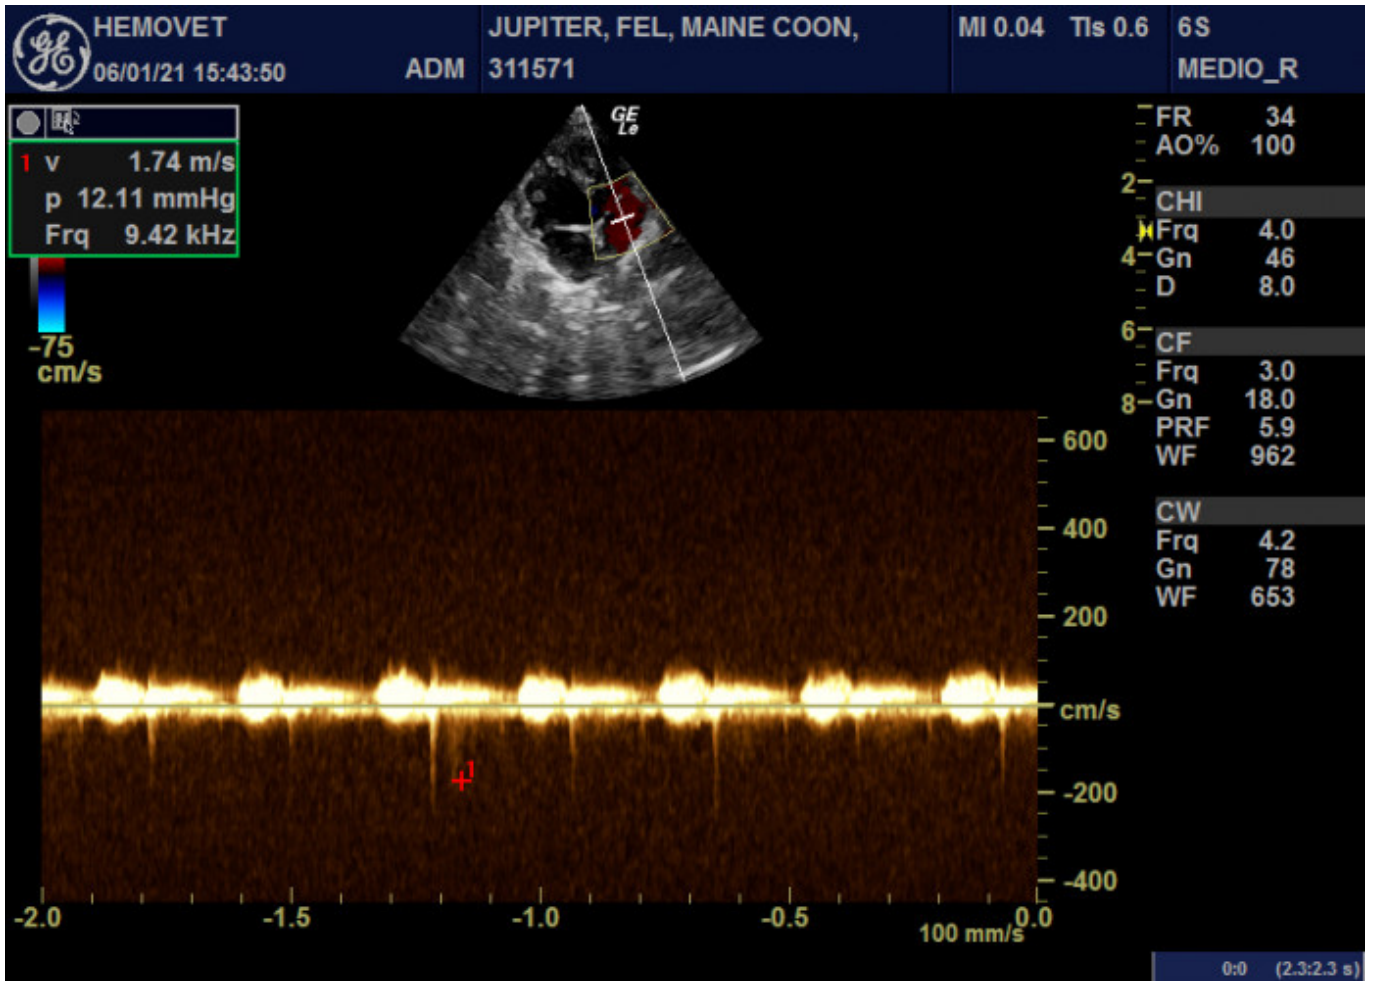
HEMOVET
06/01/21 15:43:50
ADM
JUPITER, FEL, MAINE COON,
311571
MI 0.04 TIs 0.6
6S
MEDIO_R

1 v 1.74 m/s
p 12.11 mmHg
Frq 9.42 kHz

-75
cm/s

GE
Le

FR 34
AO% 100
2
CHI
Frq 4.0
4 Gn 46
D 8.0
6
CF
Frq 3.0
8 Gn 18.0
PRF 5.9
WF 962
CW
Frq 4.2
Gn 78
WF 653

600
400
200
cm/s
-200
-400

1

-2.0
-1.5
-1.0
-0.5
0.0
100 mm/s

0:0 (2.3:2.3 s)